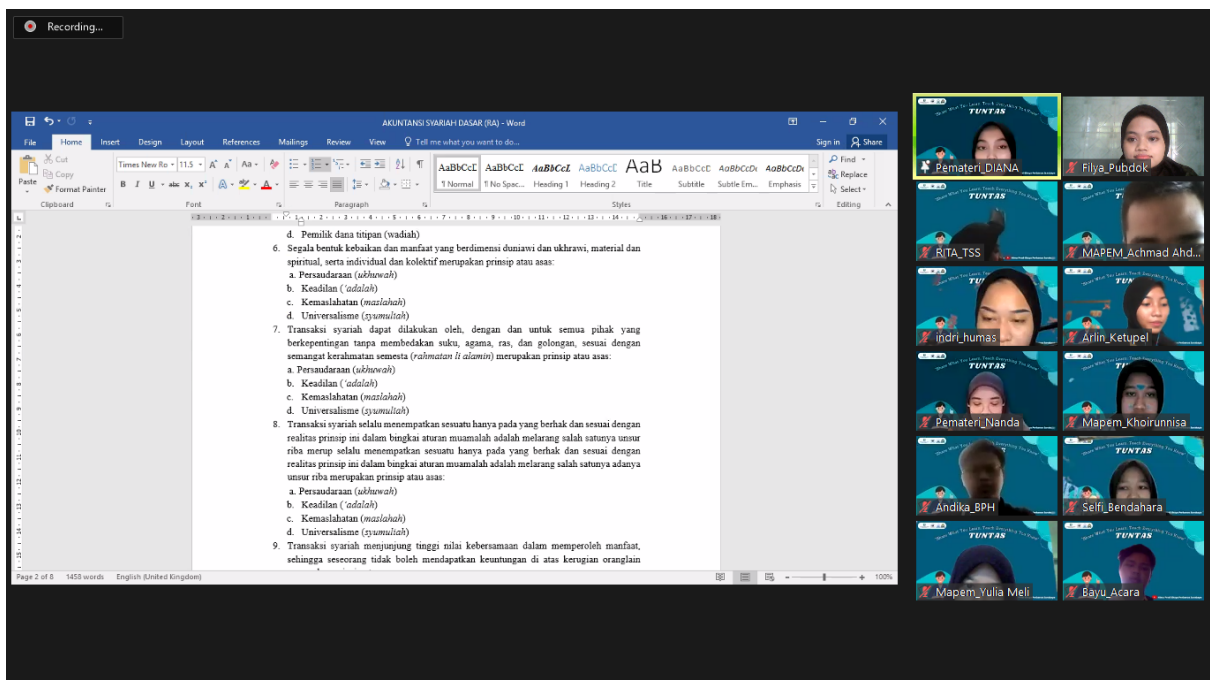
Recording...

AKUNTANSI SYARIAH DASAR (RA) - Word

File Home Insert Design Layout References Mailings Review View Tell me what you want to do... Sign in Share

Cut Copy Format Painter Paste Clipboard
Times New Ro 11.5 Font
Paragraph
AaBbCcI ¶ Normal AaBbCcI ¶ No Spac... AaBbCcL Heading 1 AaBbCcI Heading 2 AaB Title AaBbCcI Subtitle AaBbCcDı Subtle Em... AaBbCcDı Emphasis Styles
Find Replace Select Editing

d. Pemilik dana titipan (wadiah)

6. Segala bentuk kebaikan dan manfaat yang berdimensi duniawi dan ukhrawi, material dan spiritual, serta individual dan kolektif merupakan prinsip atau asas:
a. Persaudaraan (*ukhuwah*)
b. Keadilan (*'adalah*)
c. Kemaslahatan (*maslahah*)
d. Universalisme (*syumuliah*)

7. Transaksi syariah dapat dilakukan oleh, dengan dan untuk semua pihak yang berkepentingan tanpa membedakan suku, agama, ras, dan golongan, sesuai dengan semangat kerahmatan semesta (*rahmatan li alamin*) merupakan prinsip atau asas:
a. Persaudaraan (*ukhuwah*)
b. Keadilan (*'adalah*)
c. Kemaslahatan (*maslahah*)
d. Universalisme (*syumuliah*)

8. Transaksi syariah selalu menempatkan sesuatu hanya pada yang berhak dan sesuai dengan realitas prinsip ini dalam bingkai aturan muamalah adalah melarang salah satunya unsur riba merup selalu menempatkan sesuatu hanya pada yang berhak dan sesuai dengan realitas prinsip ini dalam bingkai aturan muamalah adalah melarang salah satunya adanya unsur riba merupakan prinsip atau asas:
a. Persaudaraan (*ukhuwah*)
b. Keadilan (*'adalah*)
c. Kemaslahatan (*maslahah*)
d. Universalisme (*syumuliah*)

9. Transaksi syariah menjunjung tinggi nilai kebersamaan dalam memperoleh manfaat, sehingga seseorang tidak boleh mendapatkan keuntungan di atas kerugian oranglain

Page 2 of 8 1458 words English (United Kingdom) 100%

TUNTAS
Pemateri_DIANA
Filya_Pubdok
RITA_TSS
MAPEM_Achmad Ahd...
indri_humas
Arlin_Ketupel
Pemateri_Nanda
Mapem_Khoirunnisa
Andika_BPH
Selfi_Bendahara
Mapem_Yulia Meli
Bayu_Acara